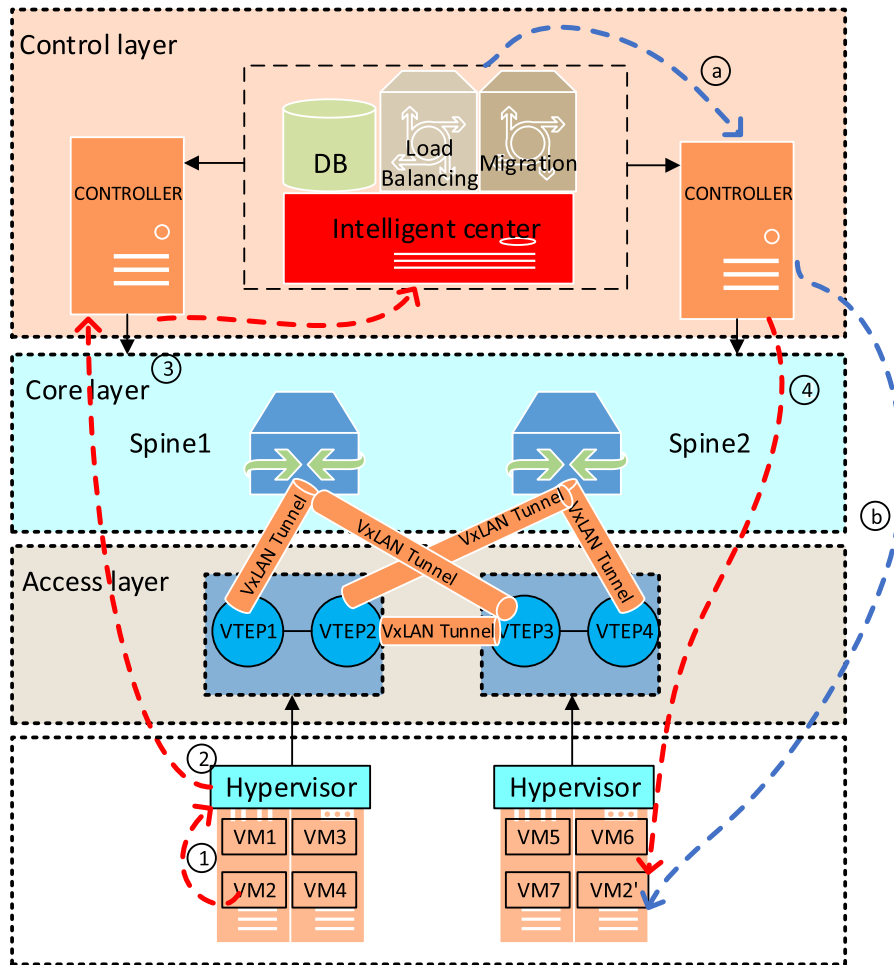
Control layer

a

DB

Load Balancing

Migration

CONTROLLER

CONTROLLER

Intelligent center

3

Core layer

4

Spine1

Spine2

VxLAN Tunnel

VxLAN Tunnel

VxLAN Tunnel

VxLAN Tunnel

b

Access layer

VTEP1

VTEP2

VxLAN Tunnel

VTEP3

VTEP4

2

Hypervisor

Hypervisor

VM1

VM3

VM5

VM6

1

VM2

VM4

VM7

VM2'